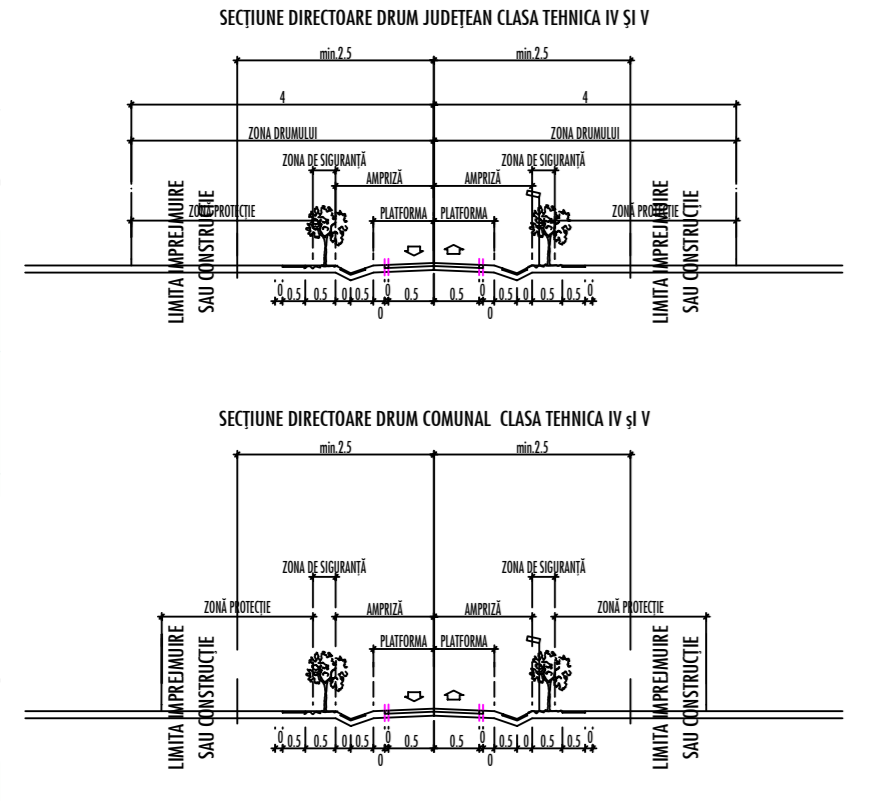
SECȚIUNE DIRECTOARE DRUM JUDEȚEAN CLASA TEHNICA IV ȘI V

min.2.5
min.2.5
4
4
ZONA DRUMULUI
ZONA DRUMULUI
ZONA DE SIGURANȚĂ
ZONA DE SIGURANȚĂ
AMPRIZĂ
AMPRIZĂ
ZONĂ PROTECȚIE
PLATFORMA
PLATFORMA
ZONĂ PROTECȚIE
LIMITA ÎMPREJMUIRE SAU CONSTRUCȚIE
LIMITA ÎMPREJMUIRE SAU CONSTRUCȚIE
0 0.5 0.5 0 0.5 0 0.5 0.5 0 0.5 0 0.5 0.5 0
0
0

SECȚIUNE DIRECTOARE DRUM COMUNAL CLASA TEHNICA IV ȘI V

min.2.5
min.2.5
ZONA DE SIGURANȚĂ
ZONA DE SIGURANȚĂ
ZONĂ PROTECȚIE
AMPRIZĂ
AMPRIZĂ
ZONĂ PROTECȚIE
PLATFORMA
PLATFORMA
LIMITA ÎMPREJMUIRE SAU CONSTRUCȚIE
LIMITA ÎMPREJMUIRE SAU CONSTRUCȚIE
0 0.5 0.5 0 0.5 0 0.5 0.5 0 0.5 0 0.5 0.5 0
0
0